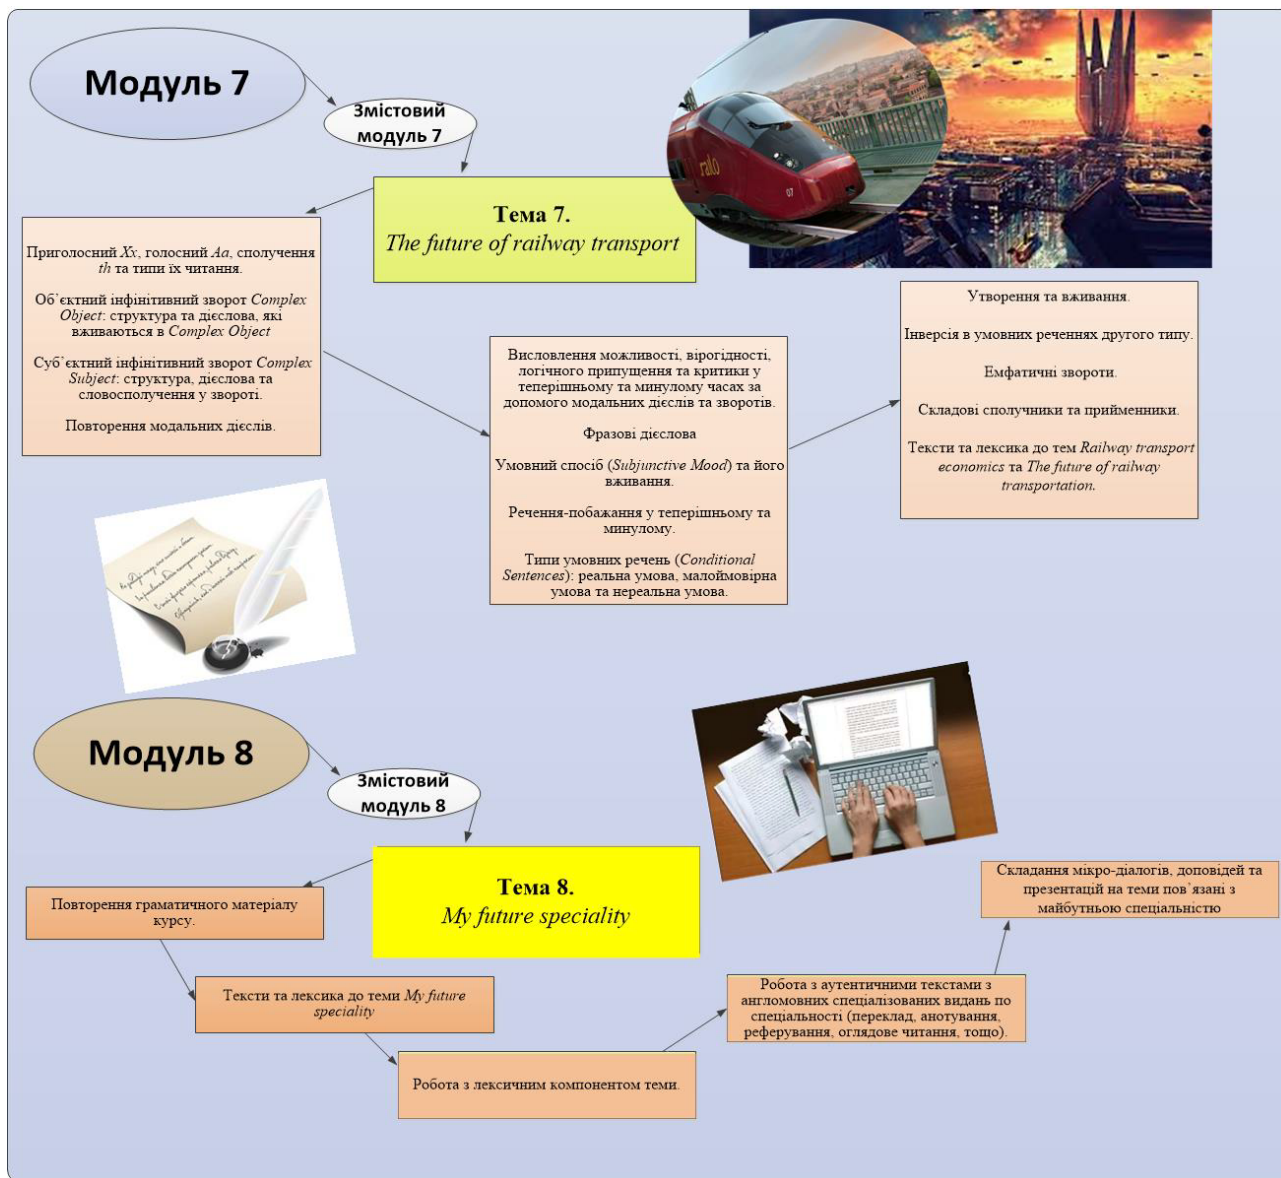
Модуль 7

Змістовий модуль 7

Тема 7.
The future of railway transport

Приголосний Xx, голосний Aa, сполучення th та типи їх читання.

Об'єктний інфінітивний зворот Complex Object: структура та дієслова, які вживаються в Complex Object

Суб'єктний інфінітивний зворот Complex Subject: структура, дієслова та словосполучення у звороті.

Повторення модальних дієслів.

Висловлення можливості, вірогідності, логічного припущення та критики у теперішньому та минулому часах за допомого модальних дієслів та зворотів.

Фразові дієслова

Умовний спосіб (Subjunctive Mood) та його вживання.

Речення-побажання у теперішньому та минулому.

Типи умовних речень (Conditional Sentences): реальна умова, малоймовірна умова та нереальна умова.

Утворення та вживання.

Інверсія в умовних реченнях другого типу.

Емфатичні звороти.

Складові сполучники та прийменники.

Тексти та лексика до тем Railway transport economics та The future of railway transportation.

Модуль 8

Змістовий модуль 8

Тема 8.
My future speciality

Повторення граматичного матеріалу курсу.

Тексти та лексика до теми My future speciality

Робота з лексичним компонентом теми.

Робота з аутентичними текстами з англомовних спеціалізованих видань по спеціальності (переклад, анотування, реферування, оглядове читання, тощо).

Складання мікро-діалогів, доповідей та презентацій на теми пов'язані з майбутньою спеціальністю